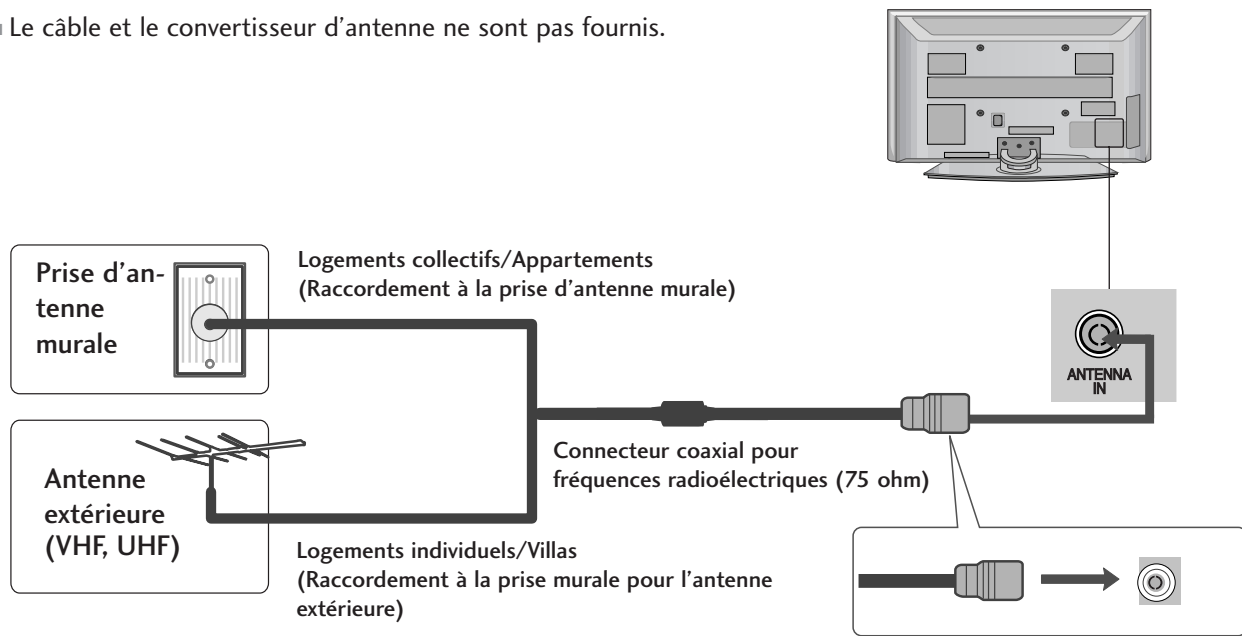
Le câble et le convertisseur d'antenne ne sont pas fournis.

Prise d'antenne murale

Logements collectifs/Appartements
(Raccordement à la prise d'antenne murale)

ANTENNA IN

Antenne extérieure (VHF, UHF)

Connecteur coaxial pour fréquences radioélectriques (75 ohm)

Logements individuels/Villas
(Raccordement à la prise murale pour l'antenne extérieure)